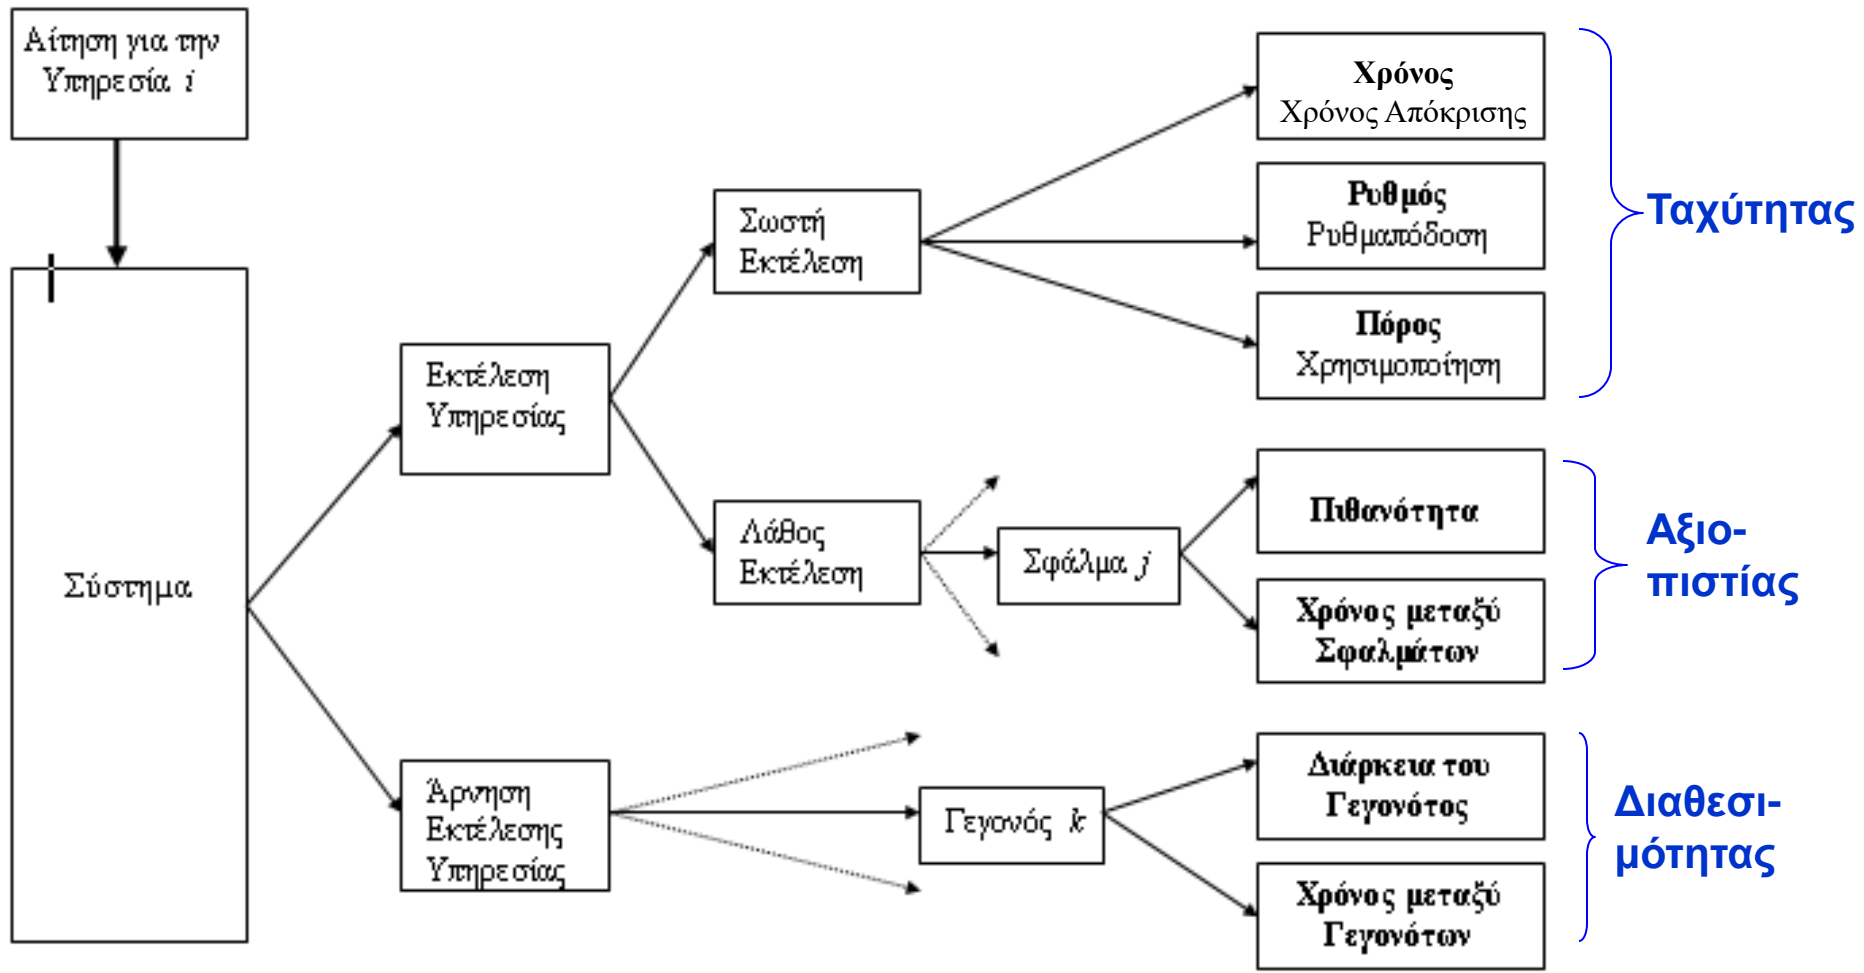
Αίτηση για την Υπηρεσία $i$

Σύστημα

Εκτέλεση Υπηρεσίας

Άρνηση Εκτέλεσης Υπηρεσίας

Σωστή Εκτέλεση

Λάθος Εκτέλεση

Σφάλμα $j$

Γεγονός $k$

**Χρόνος**
Χρόνος Απόκρισης

**Ρυθμός**
Ρυθμαπόδοση

**Πόρος**
Χρησιμοποίηση

**Πιθανότητα**

**Χρόνος μεταξύ Σφαλμάτων**

**Διάρκεια του Γεγονότος**

**Χρόνος μεταξύ Γεγονότων**

Ταχύτητας

Αξιο-πιστίας

Διαθεσι-μότητας